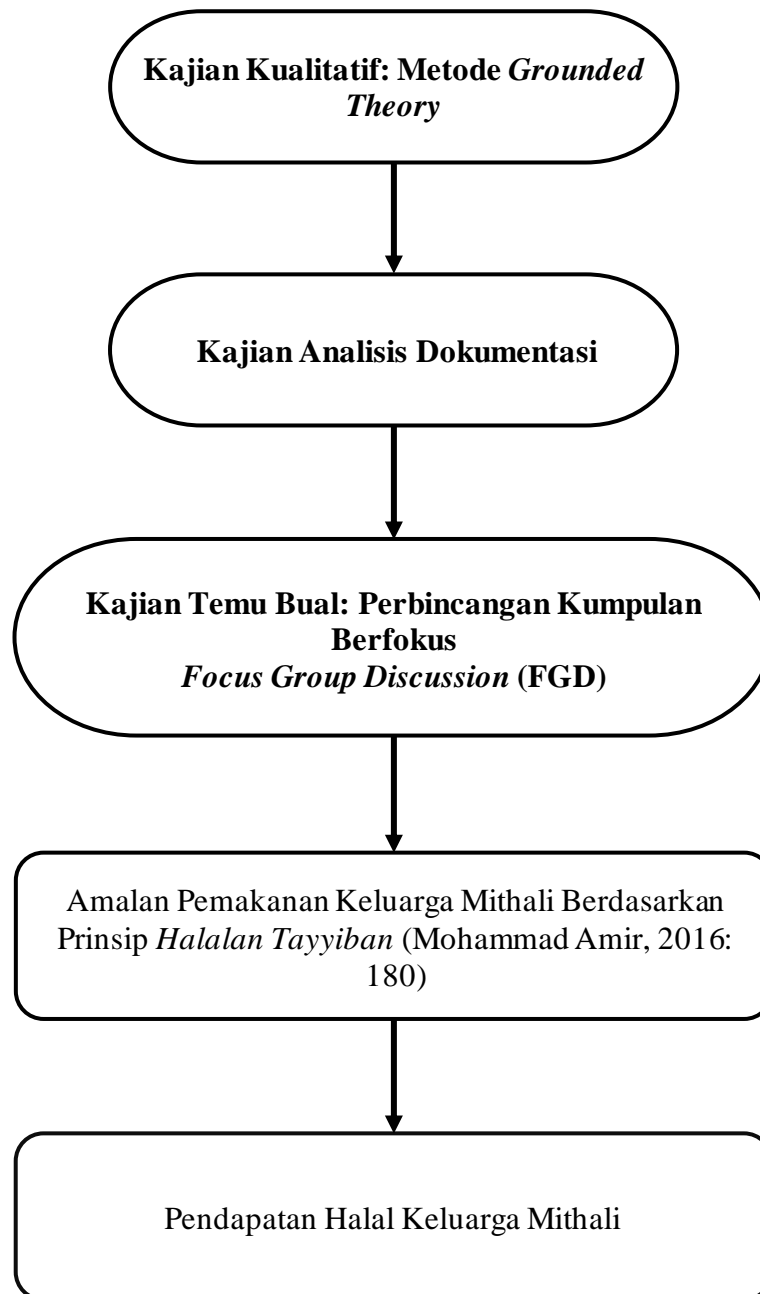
Kajian Kualitatif: Metode Grounded Theory

Kajian Analisis Dokumentasi

Kajian Temu Bual: Perbincangan Kumpulan Berfokus
Focus Group Discussion (FGD)

Amalan Pemakanan Keluarga Mithali Berdasarkan Prinsip Halalan Tayyiban (Mohammad Amir, 2016: 180)

Pendapatan Halal Keluarga Mithali